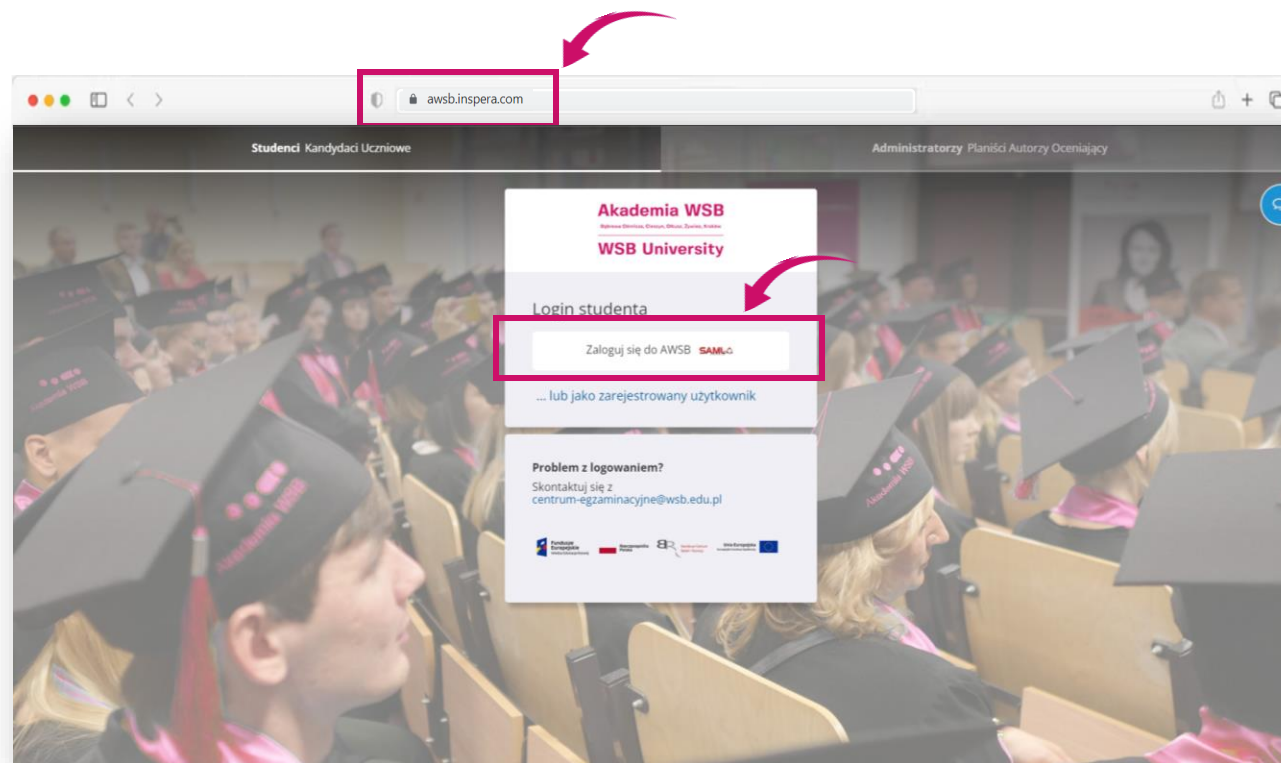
awsb.inspera.com

Studenci Kandydaci Uczniowie

Administratorzy Planiści Autorzy Oceniający

Akademia WSB

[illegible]

WSB University

Login studenta

Zaloguj się do AWSB SAML

... lub jako zarejestrowany użytkownik

Problem z logowaniem?

Skontaktuj się z centrum-egzaminacyjne@wsb.edu.pl

Fundusze Europejskie

Rzeczpospolita Polska

Unia Europejska

Akademia WSB

Akademia WSB